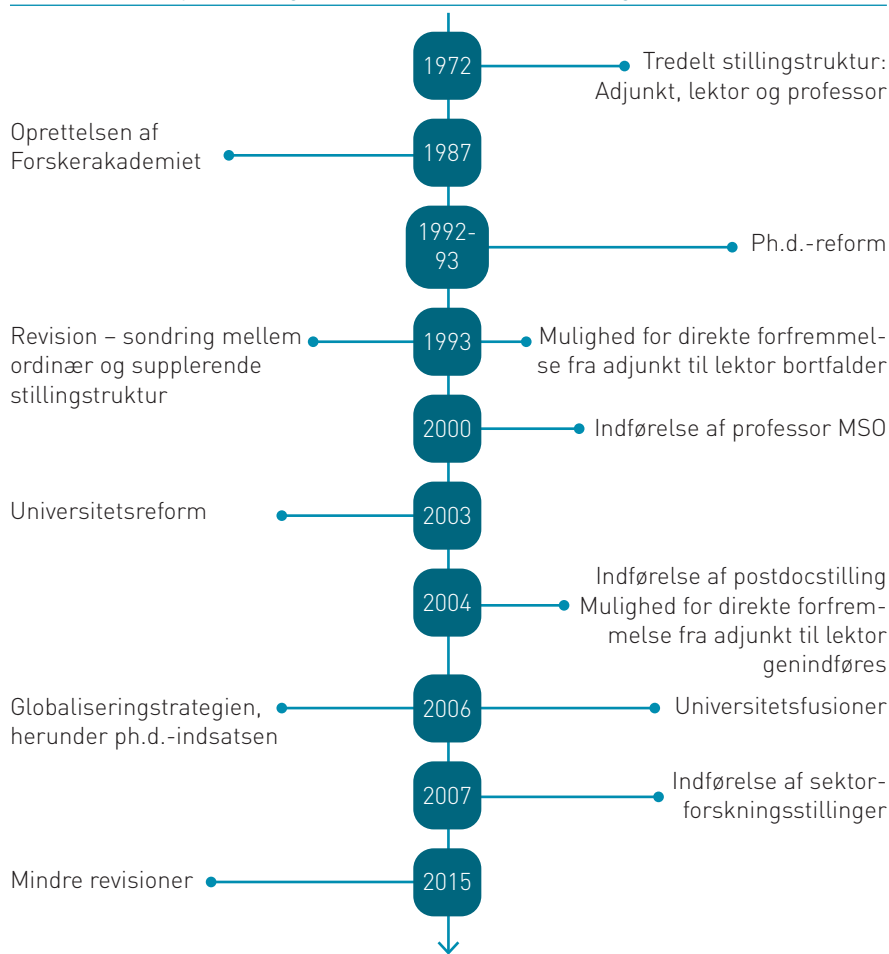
1972
Tredelt stillingstruktur: Adjunkt, lektor og professor

Oprettelsen af Forskerakademiet
1987

1992-93
Ph.d.-reform

Revision – sondring mellem ordinær og supplerende stillingstruktur
1993
Mulighed for direkte forfremmelse fra adjunkt til lektor bortfalder

2000
Indførelse af professor MSO

Universitetsreform
2003

2004
Indførelse af postdocstilling
Mulighed for direkte forfremmelse fra adjunkt til lektor genindføres

Globaliseringstrategien, herunder ph.d.-indsatsen
2006
Universitetsfusioner

2007
Indførelse af sektorforskningsstillinger

Mindre revisioner
2015